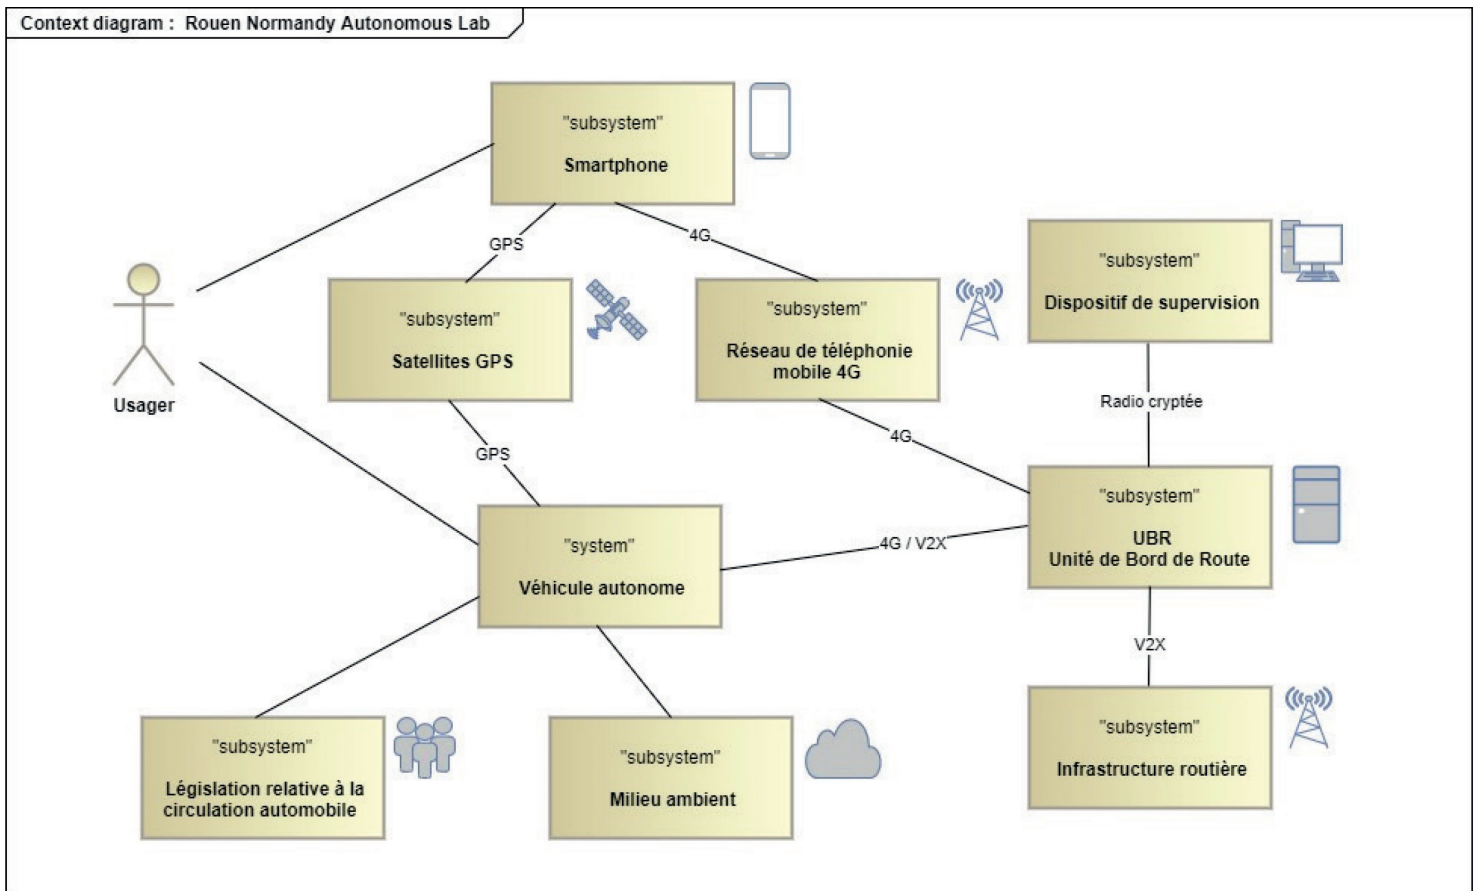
Context diagram : Rouen Normandy Autonomous Lab

"subsystem"
Smartphone

GPS

4G

"subsystem"
Dispositif de supervision

"subsystem"
Satellites GPS

"subsystem"
Réseau de téléphonie mobile 4G

Usager

Radio cryptée

4G

GPS

"subsystem"
UBR
Unité de Bord de Route

"system"
Véhicule autonome

4G / V2X

V2X

"subsystem"
Infrastructure routière

"subsystem"
Législation relative à la circulation automobile

"subsystem"
Milieu ambient